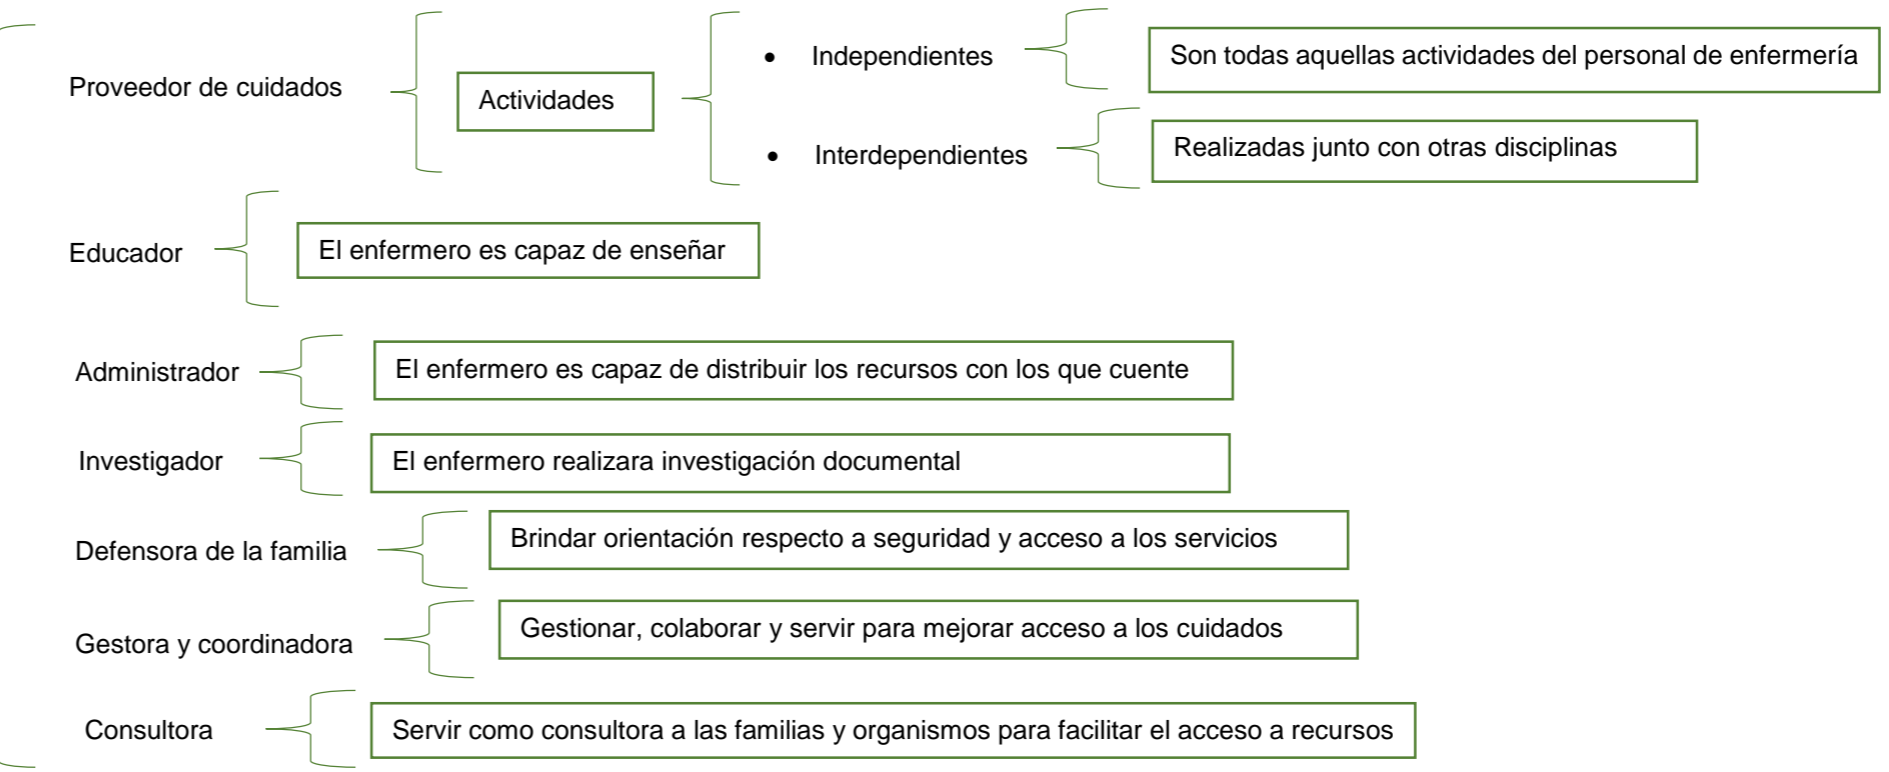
Proveedor de cuidados

Actividades

- Independientes

Son todas aquellas actividades del personal de enfermería

- Interdependientes

Realizadas junto con otras disciplinas

Educador

El enfermero es capaz de enseñar

Administrador

El enfermero es capaz de distribuir los recursos con los que cuente

Investigador

El enfermero realizara investigación documental

Defensora de la familia

Brindar orientación respecto a seguridad y acceso a los servicios

Gestora y coordinadora

Gestionar, colaborar y servir para mejorar acceso a los cuidados

Consultora

Servir como consultora a las familias y organismos para facilitar el acceso a recursos